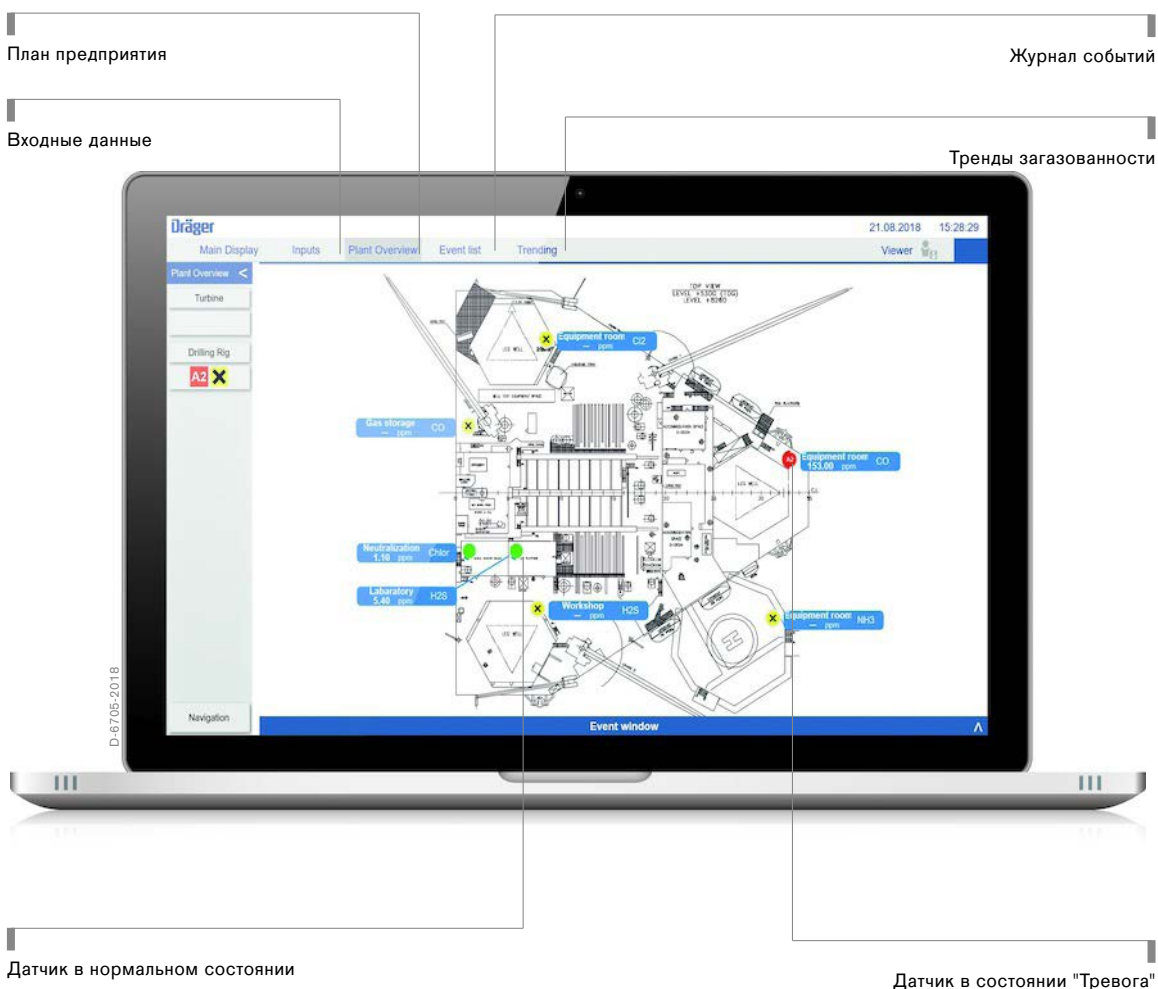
План предприятия

Журнал событий

Входные данные

Тренды загазованности

Dräger

21.08.2018 15:28:29

Main Display Inputs Plant Overview Event list Trending

Viewer

Plant Overview <

Turbine

Drilling Rig

A2 ✖

TOP VIEW
LEVEL +5300 (TOG)
LEVEL +8200

Equipment room
— ppm
Cl2

Gas storage
— ppm
CO

A2

Equipment room
153.00 ppm
CO

Neutralization
1.10 ppm
Chlor

Labaratory
5.40 ppm
H2S

Workshop
— ppm
H2S

Equipment room
— ppm
NH3

Navigation

Event window

Λ

D-6705-2018

Датчик в нормальном состоянии

Датчик в состоянии "Тревога"